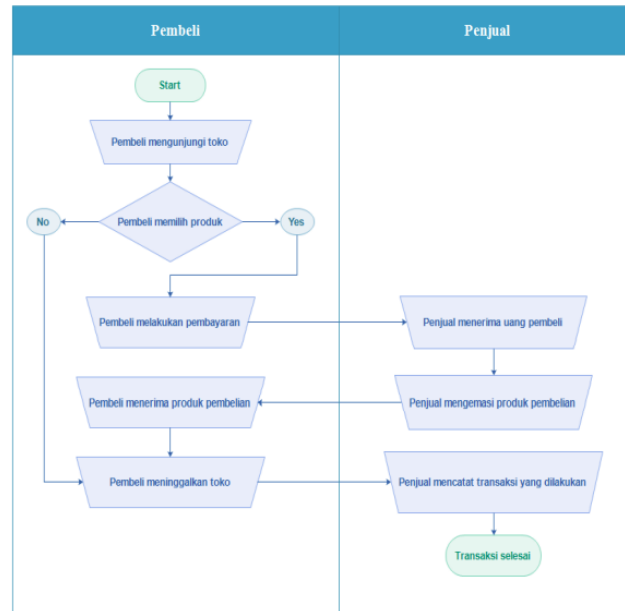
Pembeli

Penjual

Start

Pembeli mengunjungi toko

Pembeli memilih produk

No

Yes

Pembeli melakukan pembayaran

Penjual menerima uang pembeli

Pembeli menerima produk pembelian

Penjual mengemasi produk pembelian

Pembeli meninggalkan toko

Penjual mencatat transaksi yang dilakukan

Transaksi selesai